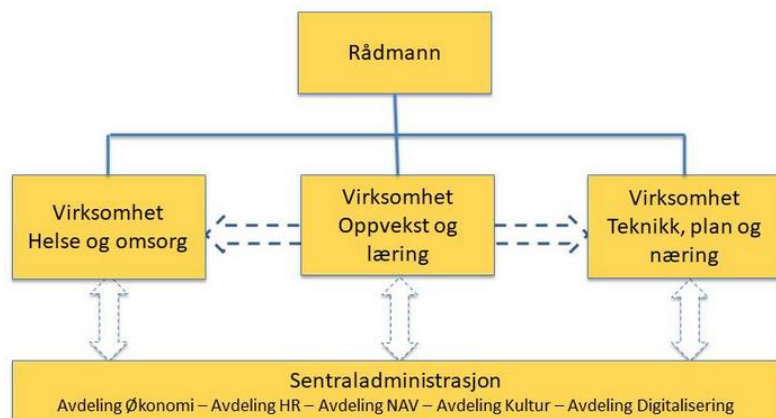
Rådmann

Virksomhet Helse og omsorg

Virksomhet Oppvekst og læring

Virksomhet Teknikk, plan og næring

Sentraladministrasjon
Avdeling Økonomi – Avdeling HR – Avdeling NAV – Avdeling Kultur – Avdeling Digitalisering